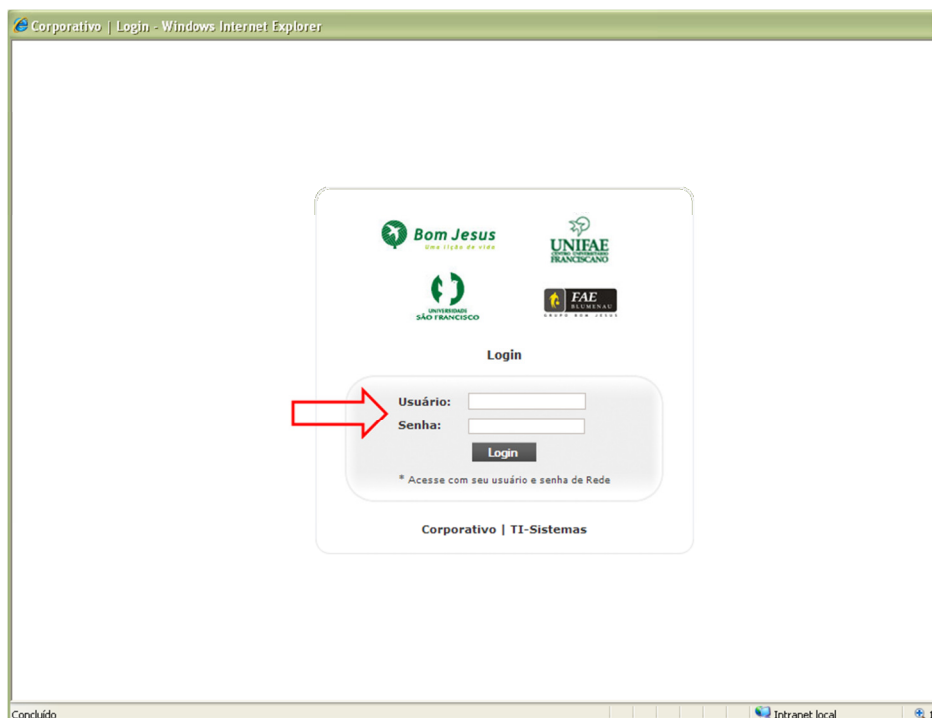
Corporativo | Login - Windows Internet Explorer

Bom Jesus
Uma lição de vida

UNIFAE
CENTRO UNIVERSITÁRIO FRANCISCANO

UNIVERSIDADE
SÃO FRANCISCO

FAE
BLUMENAU
GRUPO BOM JESUS

Login

Usuário:
Senha:
Login

* Acesse com seu usuário e senha de Rede

Corporativo | TI-Sistemas

Concluído
Intranet local